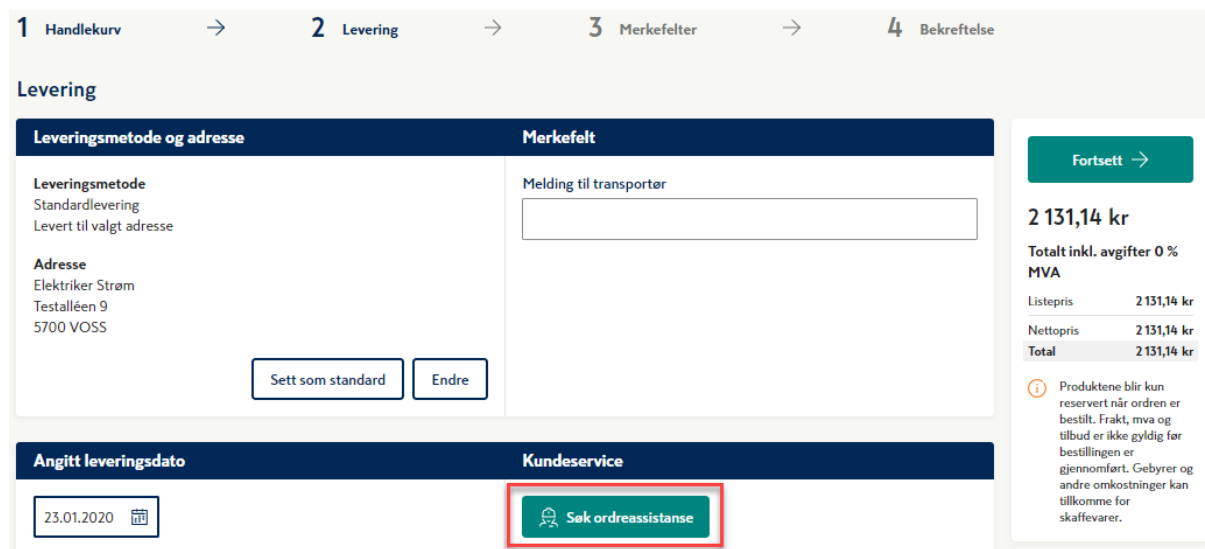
1 Handlekurv → 2 Levering → 3 Merkefelter → 4 Bekreftelse

Levering

Leveringsmetode og adresse

Leveringsmetode
Standardlevering
Levert til valgt adresse

Adresse
Elektriker Strøm
Testalléen 9
5700 VOSS

Sett som standard
Endre

Merkefelt

Melding til transportør

Angitt leveringsdato

23.01.2020

Kundeservice

Søk ordreassistanse

Fortsett →

2 131,14 kr

Totalt inkl. avgifter 0 % MVA

| Listepris | 2 131,14 kr |
|---|---|
| Nettopris | 2 131,14 kr |
| Total | 2 131,14 kr |

Produktene blir kun reservert når ordren er bestilt. Frakt, mva og tilbud er ikke gyldig før bestillingen er gjennomført. Gebyrer og andre omkostninger kan tillkomme for skaffevarer.